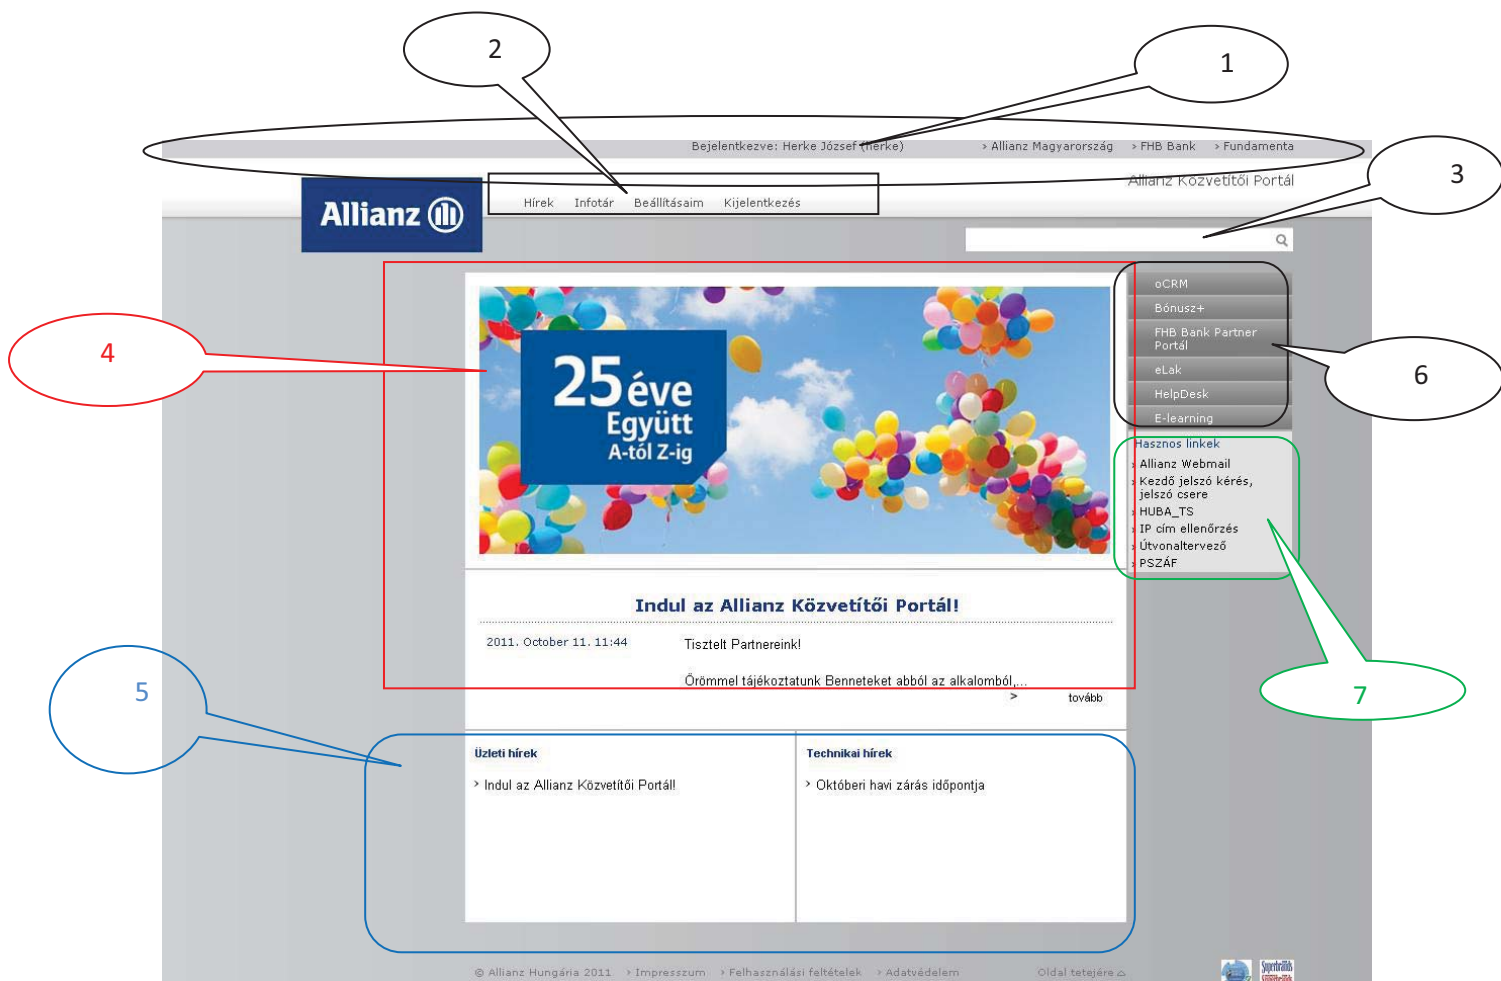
2

1

Bejelentkezve: Herke József (herke)

› Allianz Magyarország › FHB Bank › Fundamenta

3

Allianz Közvetítői Portál

Allianz

Hírek Infotár Beállításaim Kijelentkezés

4

25 éve
Együtt
A-tól Z-ig

oCRM
Bónusz+
FHB Bank Partner Portál
eLak
HelpDesk
E-learning

6

Hasznos linkek
› Allianz Webmail
› Kezdő jelszó kérés, jelszó csere
› HUBA_TS
› IP cím ellenőrzés
› Útvonaltervező
› PSZÁF

Indul az Allianz Közvetítői Portál!

2011. October 11. 11:44

Tisztelt Partnereink!

Örömmel tájékoztatunk Benneteket abból az alkalomból,...

> tovább

7

5

Üzleti hírek

› Indul az Allianz Közvetítői Portál!

Technikai hírek

› Októberi havi zárás időpontja

© Allianz Hungária 2011 › Impresszum › Felhasználási feltételek › Adatvédelem

Oldal tetejére